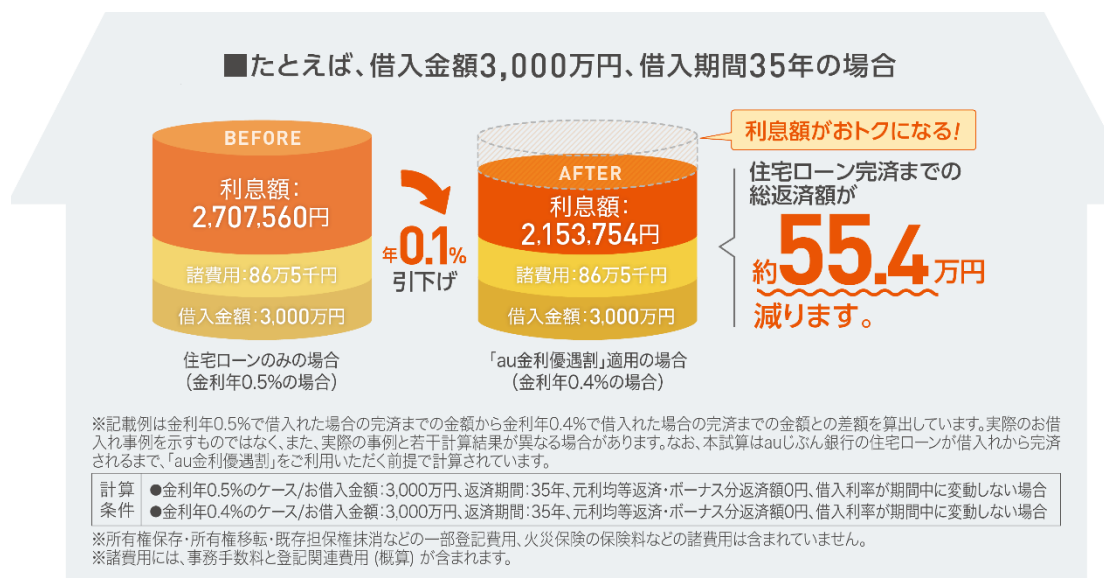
■たとえば、借入金額3,000万円、借入期間35年の場合

BEFORE

利息額：
2,707,560円

諸費用：86万5千円

借入金額：3,000万円

住宅ローンのみの場合
（金利年0.5%の場合）

年0.1%
引下げ

利息額がおトクになる！

AFTER

利息額：
2,153,754円

諸費用：86万5千円

借入金額：3,000万円

「au金利優遇割」適用の場合
（金利年0.4%の場合）

住宅ローン完済までの
総返済額が

約55.4万円
減ります。

※記載例は金利年0.5%で借入れた場合の完済までの金額から金利年0.4%で借入れた場合の完済までの金額との差額を算出しています。実際のお借入れ事例を示すものではなく、また、実際の事例と若干計算結果が異なる場合があります。なお、本試算はauじぶん銀行の住宅ローンが借入れから完済されるまで、「au金利優遇割」をご利用いただく前提で計算されています。

| 計算条件 | ●金利年0.5%のケース/お借入金額：3,000万円、返済期間：35年、元利均等返済・ボーナス分返済額0円、借入利率が期間中に変動しない場合<br>●金利年0.4%のケース/お借入金額：3,000万円、返済期間：35年、元利均等返済・ボーナス分返済額0円、借入利率が期間中に変動しない場合 |
|---|---|

※所有権保存・所有権移転・既存担保権抹消などの一部登記費用、火災保険の保険料などの諸費用は含まれていません。
※諸費用には、事務手数料と登記関連費用（概算）が含まれます。